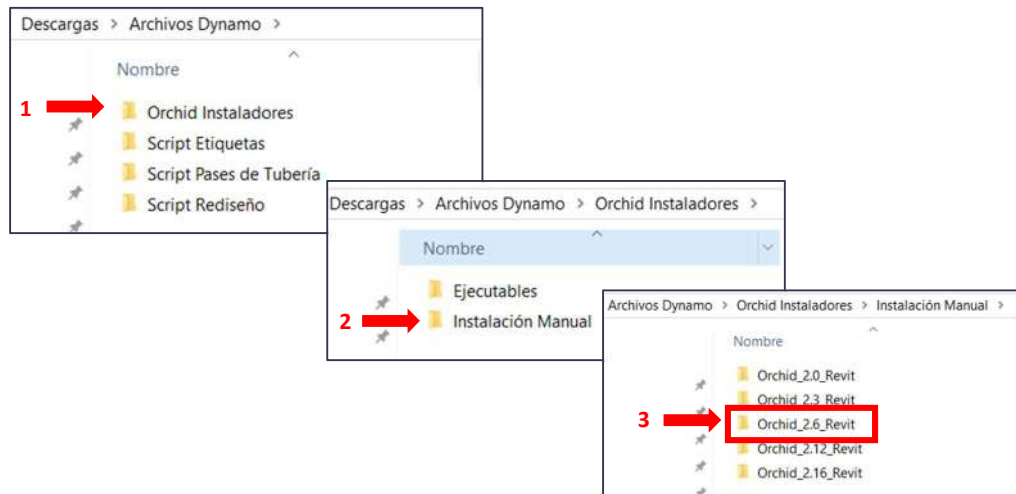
Descargas > Archivos Dynamo >

Nombre

1 Orchid Instaladores
Script Etiquetas
Script Pases de Tubería
Script Rediseño

Descargas > Archivos Dynamo > Orchid Instaladores >

Nombre

Ejecutables
2 Instalación Manual

Archivos Dynamo > Orchid Instaladores > Instalación Manual >

Nombre

Orchid_2.0_Revit
Orchid_2.3_Revit
3 Orchid_2.6_Revit
Orchid_2.12_Revit
Orchid_2.16_Revit